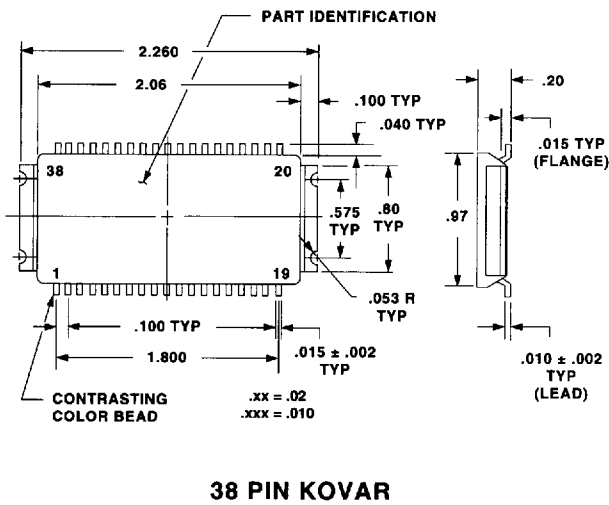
PART IDENTIFICATION

2.260

2.06

.100 TYP

.040 TYP

.20

.015 TYP (FLANGE)

38

20

.575 TYP

.80 TYP

.97

1

19

.053 R TYP

.100 TYP

1.800

.015 ± .002 TYP

.010 ± .002 TYP (LEAD)

CONTRASTING COLOR BEAD

.xx = .02
.xxx = .010

38 PIN KOVAR